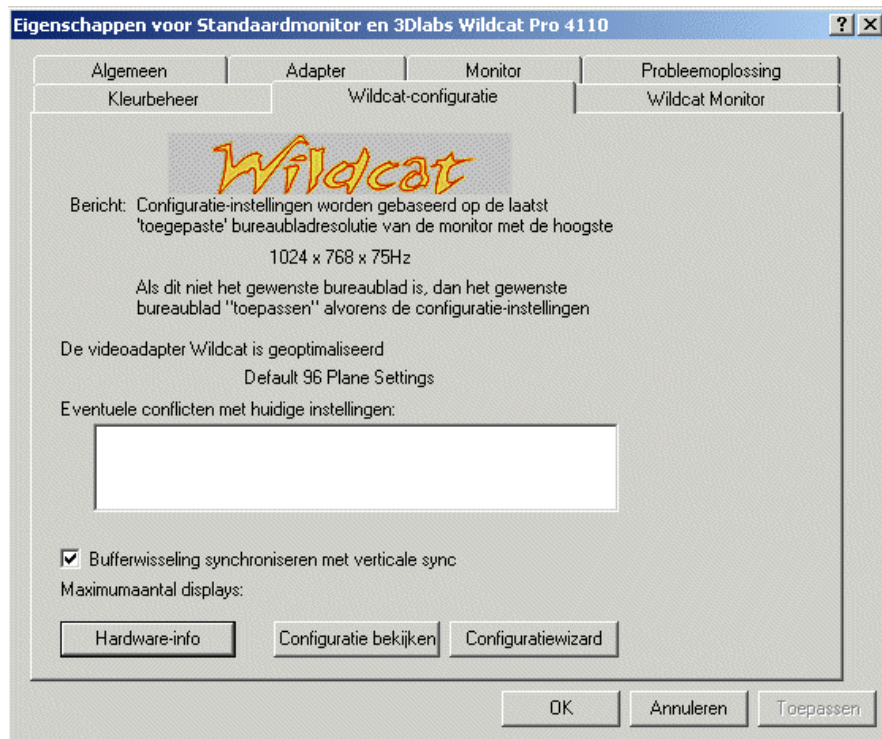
Eigenschappen voor Standaardmonitor en 3Dlabs Wildcat Pro 4110

?
X

Algemeen
Adapter
Monitor
Probleemoplossing
Kleurbeheer
Wildcat-configuratie
Wildcat Monitor

Wildcat

Bericht: Configuratie-instellingen worden gebaseerd op de laatst 'toegepaste' bureaubladresolutie van de monitor met de hoogste

1024 x 768 x 75Hz

Als dit niet het gewenste bureaublad is, dan het gewenste bureaublad "toepassen" alvorens de configuratie-instellingen

De videoadapter Wildcat is geoptimaliseerd

Default 96 Plane Settings

Eventuele conflicten met huidige instellingen:

Bufferwisseling synchroniseren met verticale sync

Maximumaantal displays:

Hardware-info
Configuratie bekijken
Configuratiewizard

OK
Annuleren
Toepassen